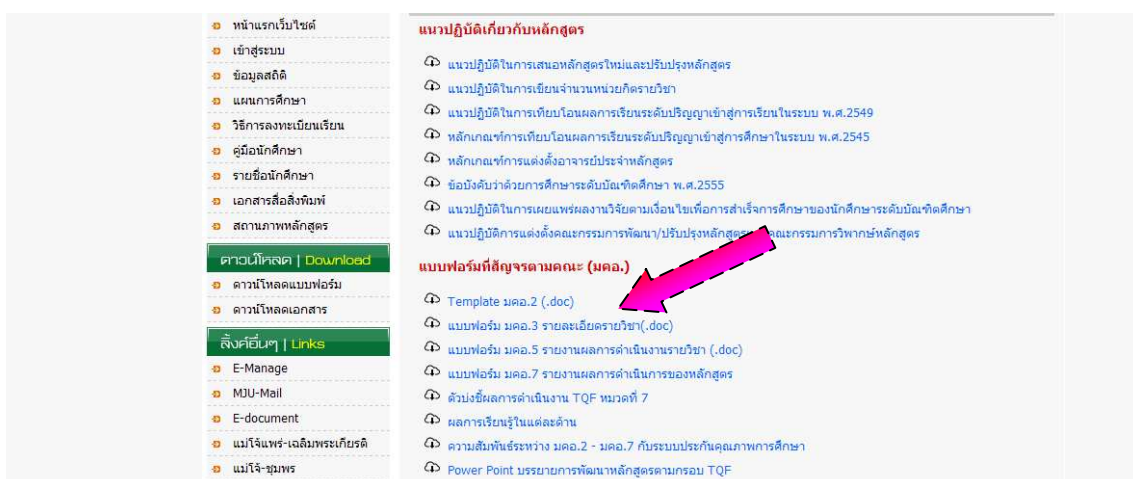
หน้าแรกเว็บไซต์
เข้าสู่ระบบ
ข้อมูลสถิติ
แผนการศึกษา
วิธีการลงทะเบียนเรียน
คู่มือนักศึกษา
รายชื่อนักศึกษา
เอกสารสิ่งพิมพ์
สถานภาพหลักสูตร

ดาวน์โหลด | Download
ดาวน์โหลดแบบฟอร์ม
ดาวน์โหลดเอกสาร

ลิ้งค์อื่นๆ | Links
E-Manage
MJU-Mail
E-document
แม่โจ้แพร่-เฉลิมพระเกียรติ
แม่โจ้-ชุมพร

แนวปฏิบัติเกี่ยวกับหลักสูตร
แนวปฏิบัติในการเสนอหลักสูตรใหม่และปรับปรุงหลักสูตร
แนวปฏิบัติในการเขียนจำนวนหน่วยกิตรายวิชา
แนวปฏิบัติในการเทียบโอนผลการเรียนระดับปริญญาเข้าสู่การเรียนในระบบ พ.ศ.2549
หลักเกณฑ์การเทียบโอนผลการเรียนระดับปริญญาเข้าสู่การศึกษาในระบบ พ.ศ.2545
หลักเกณฑ์การแต่งตั้งอาจารย์ประจำหลักสูตร
ข้อบังคับว่าด้วยการศึกษาระดับบัณฑิตศึกษา พ.ศ.2555
แนวปฏิบัติในการเผยแพร่ผลงานวิจัยตามเงื่อนไขเพื่อการสำเร็จการศึกษาของนักศึกษาระดับบัณฑิตศึกษา
แนวปฏิบัติการแต่งตั้งคณะกรรมการพัฒนา/ปรับปรุงหลักสูตร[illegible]คณะกรรมการวิพากษ์หลักสูตร

แบบฟอร์มที่สัญจรตามคณะ (มคอ.)
Template มคอ.2 (.doc)
แบบฟอร์ม มคอ.3 รายละเอียดรายวิชา(.doc)
แบบฟอร์ม มคอ.5 รายงานผลการดำเนินงานรายวิชา (.doc)
แบบฟอร์ม มคอ.7 รายงานผลการดำเนินการของหลักสูตร
ตัวบ่งชี้ผลการดำเนินงาน TQF หมวดที่ 7
ผลการเรียนรู้ในแต่ละด้าน
ความสัมพันธ์ระหว่าง มคอ.2 - มคอ.7 กับระบบประกันคุณภาพการศึกษา
Power Point บรรยายการพัฒนาหลักสูตรตามกรอบ TQF